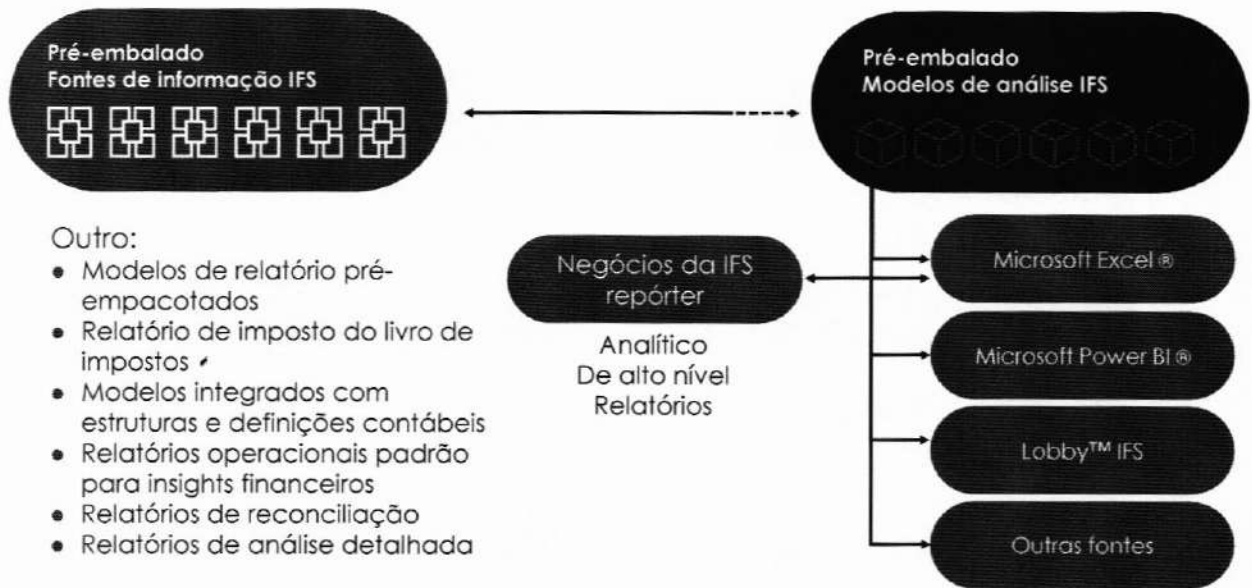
Pré-embalado
Fontes de informação IFS

Pré-embalado
Modelos de análise IFS

Outro:
- Modelos de relatório pré-empacotados
- Relatório de imposto do livro de impostos
- Modelos integrados com estruturas e definições contábeis
- Relatórios operacionais padrão para insights financeiros
- Relatórios de reconciliação
- Relatórios de análise detalhada

Negócios da IFS repórter

Analítico
De alto nível
Relatórios

Microsoft Excel ®

Microsoft Power BI ®

Lobby™ IFS

Outras fontes